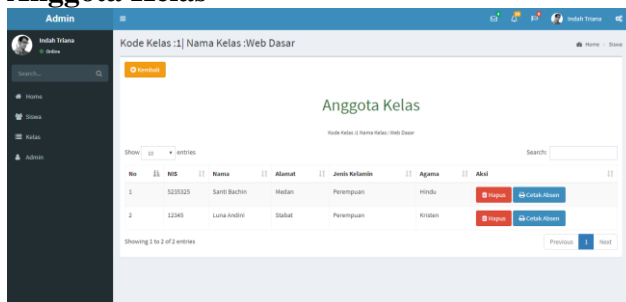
Anggota Kelas

Admin

Indah Triana
Online

Search...

Home
Siswa
Kelas
Admin

Indah Triana

Kode Kelas :1| Nama Kelas :Web Dasar

Home > Siswa

Kembali

Anggota Kelas

Kode Kelas :1| Nama Kelas :Web Dasar

Show 10 entries

Search:

| No | NIS | Nama | Alamat | Jenis Kelamin | Agama | Aksi |
|---|---|---|---|---|---|---|
| 1 | 5235325 | Santi Bachin | Medan | Perempuan | Hindu | Hapus Cetak Absen |
| 2 | 12345 | Luna Andini | Stabat | Perempuan | Kristen | Hapus Cetak Absen |

Showing 1 to 2 of 2 entries

Previous 1 Next